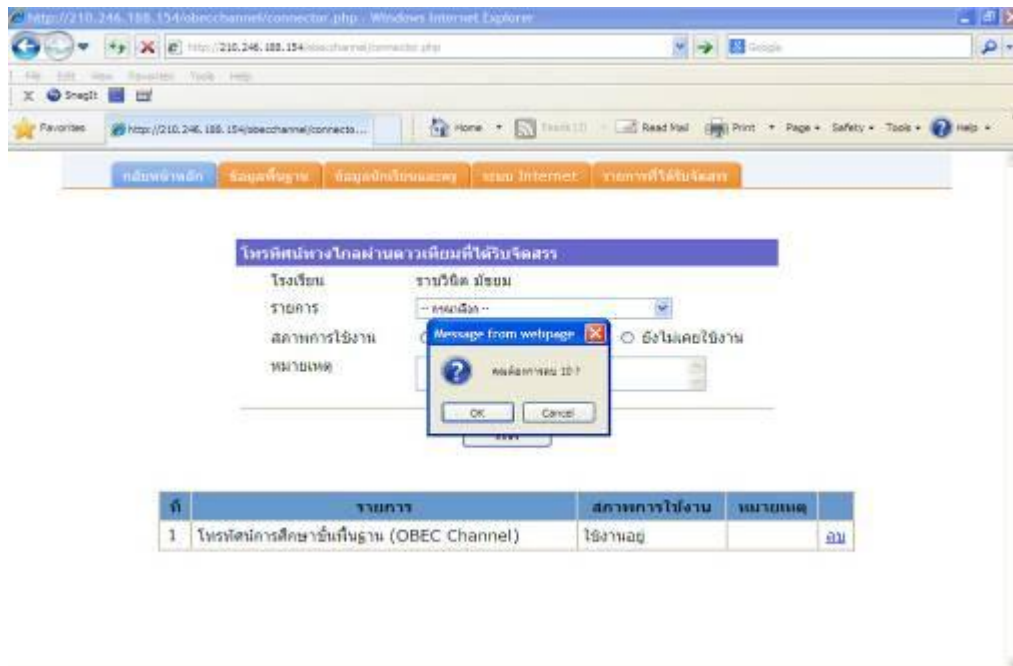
http://210.246.188.154/obecchannel/connector.php - Windows Internet Explorer

http://210.246.188.154/obecchannel/connector.php

Google

File Edit View Favorites Tools Help

SnagIt

Favorites

http://210.246.188.154/obecchannel/connecto...

Home · Feeds (J) · Read Mail · Print · Page · Safety · Tools · Help

กลับหน้าหลัก | ข้อมูลพื้นฐาน | ข้อมูลนักเรียนและครู | ระบบ Internet | รายการที่ได้รับจัดสรร

โทรทัศน์ทางไกลผ่านดาวเทียมที่ได้รับจัดสรร

โรงเรียน ราชวินิต มัธยม

รายการ -- กรุณาเลือก --

สภาพการใช้งาน ○ ยังไม่เคยใช้งาน

หมายเหตุ

Message from webpage

คุณต้องการลบ 10 ?

OK Cancel

| ที่ | รายการ | สภาพการใช้งาน | หมายเหตุ | |
|---|---|---|---|---|
| 1 | โทรทัศน์การศึกษาขั้นพื้นฐาน (OBEC Channel) | ใช้งานอยู่ | | ลบ |